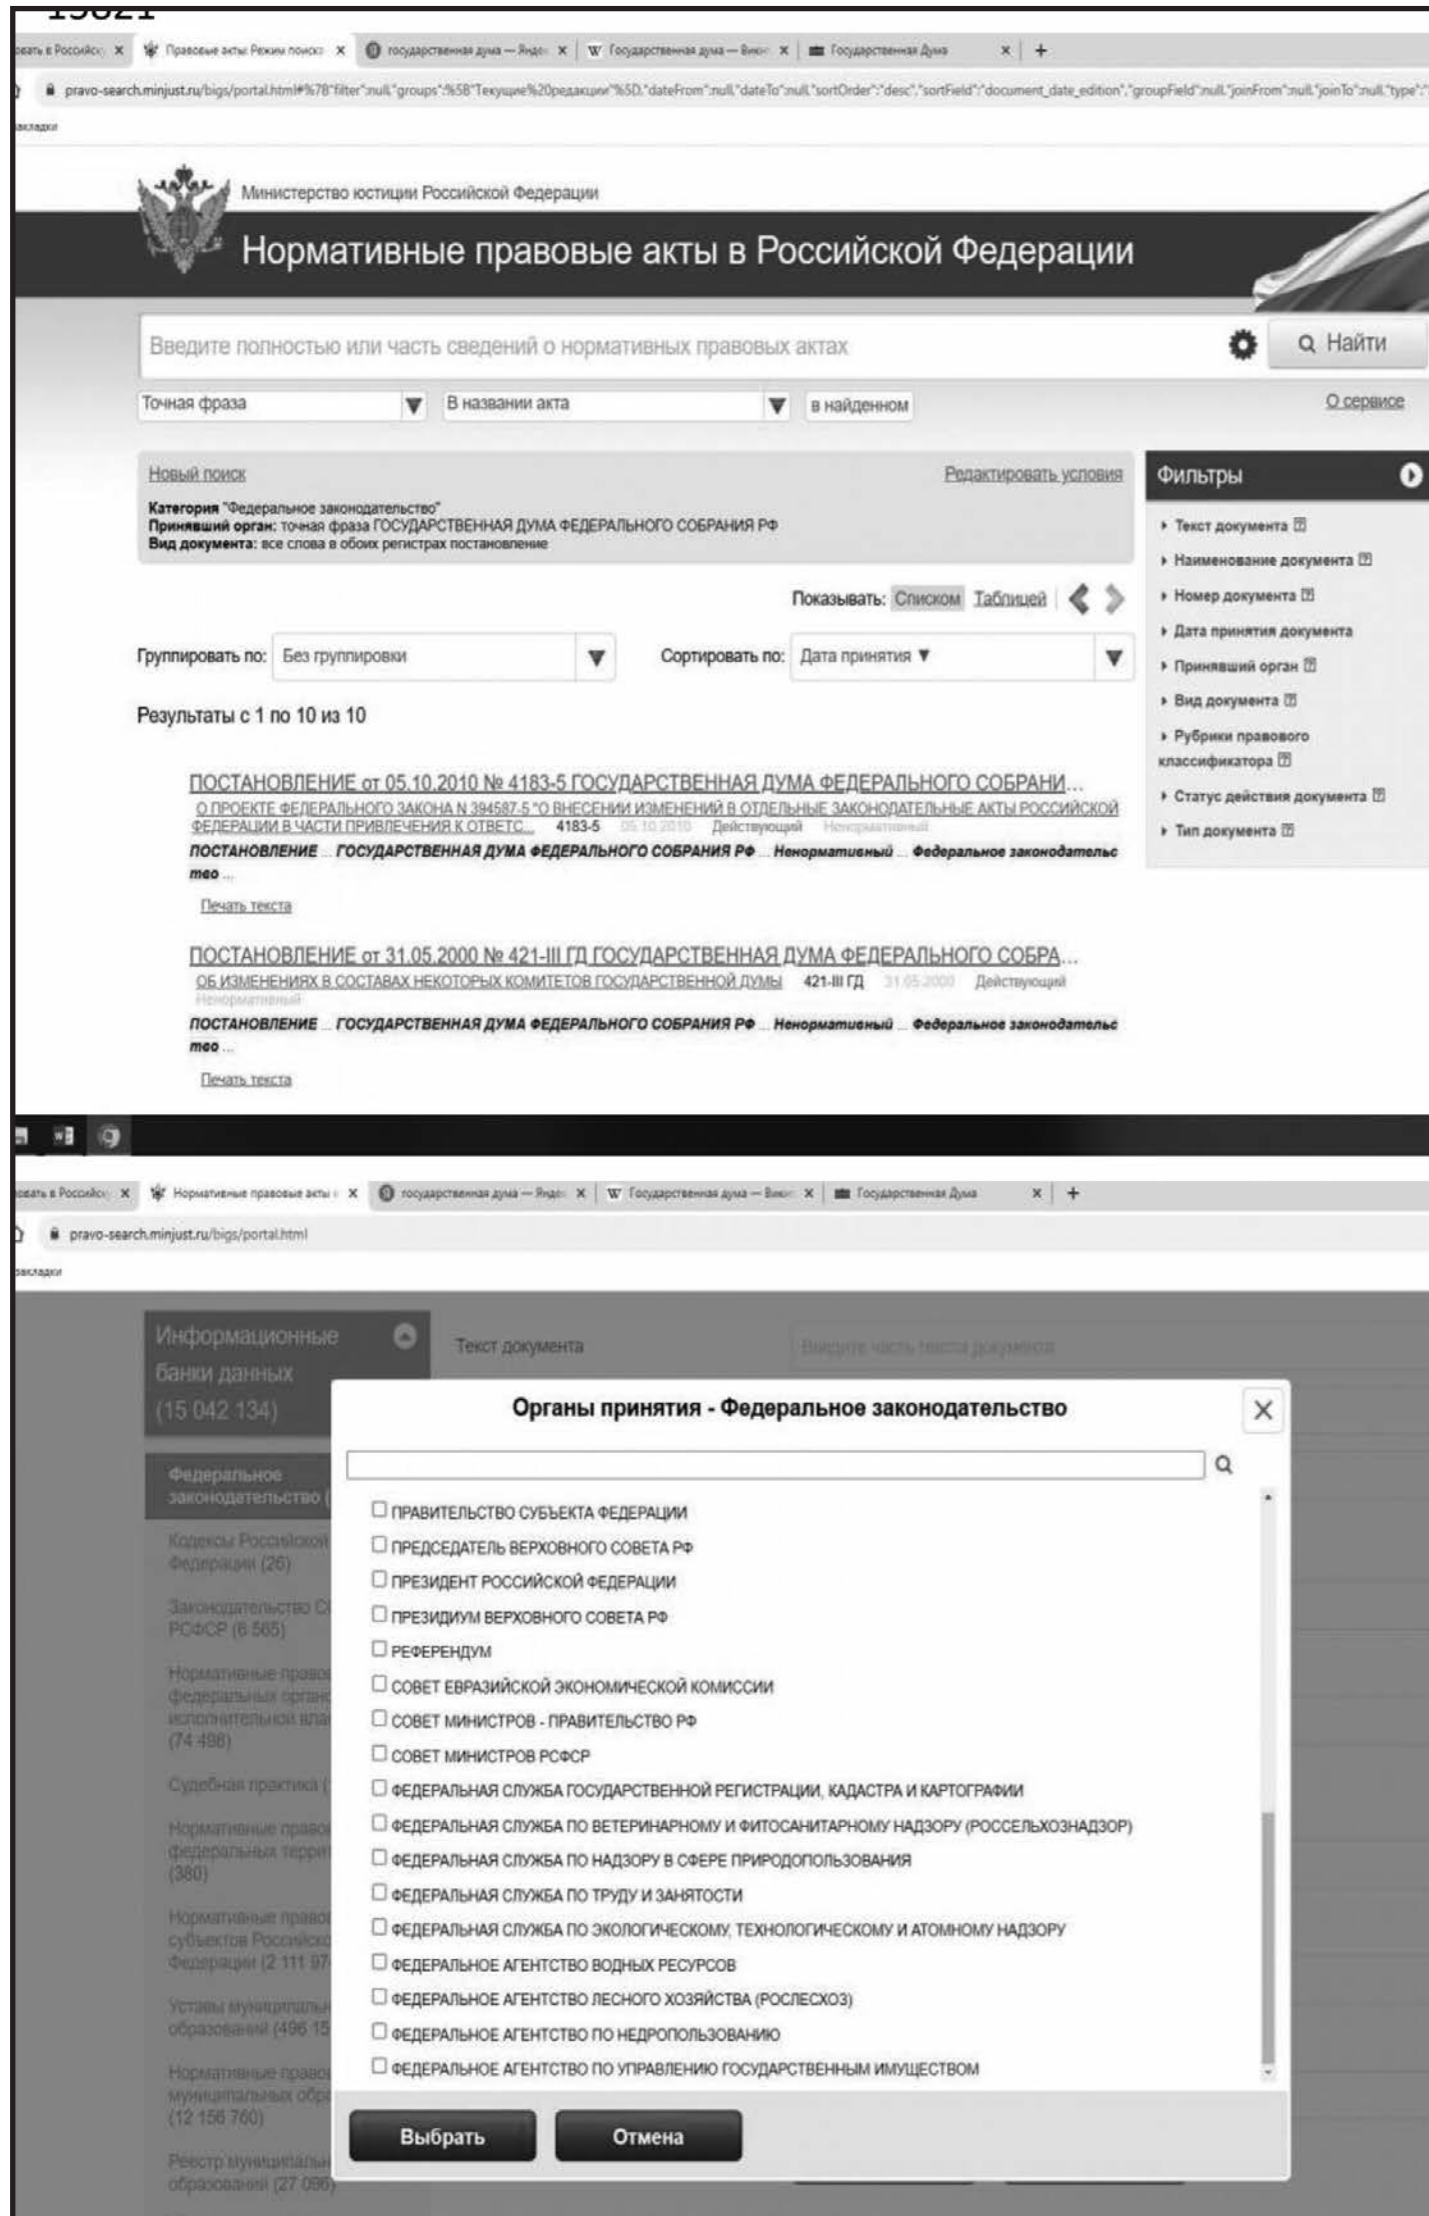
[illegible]

овать в Российск × Правовые акты: Режим поиска × государственная дума — Яндекс × W Государственная дума — Вики × Государственная Дума × | +

pravo-search.minjust.ru/bigs/portal.html#%7B"filter":null,"groups":%5B"Текущие%20редакции"%5D,"dateFrom":null,"dateTo":null,"sortOrder":"desc","sortField":"document_date_edition","groupField":null,"joinFrom":null,"joinTo":null,"type":

закладки

Министерство юстиции Российской Федерации

Нормативные правовые акты в Российской Федерации

Введите полностью или часть сведений о нормативных правовых актах

Найти

Точная фраза

В названии акта

в найденном

О сервисе

Новый поиск

Редактировать условия

Категория "Федеральное законодательство"
Принявший орган: точная фраза ГОСУДАРСТВЕННАЯ ДУМА ФЕДЕРАЛЬНОГО СОБРАНИЯ РФ
Вид документа: все слова в обоих регистрах постановление

Показывать: Списком Таблицей

Группировать по: Без группировки

Сортировать по: Дата принятия ▼

Результаты с 1 по 10 из 10

ПОСТАНОВЛЕНИЕ от 05.10.2010 № 4183-5 ГОСУДАРСТВЕННАЯ ДУМА ФЕДЕРАЛЬНОГО СОБРАНИ...
О ПРОЕКТЕ ФЕДЕРАЛЬНОГО ЗАКОНА N 394587-5 "О ВНЕСЕНИИ ИЗМЕНЕНИЙ В ОТДЕЛЬНЫЕ ЗАКОНОДАТЕЛЬНЫЕ АКТЫ РОССИЙСКОЙ ФЕДЕРАЦИИ В ЧАСТИ ПРИВЛЕЧЕНИЯ К ОТВЕТС... 4183-5 05.10.2010 Действующий Ненормативный
ПОСТАНОВЛЕНИЕ ... ГОСУДАРСТВЕННАЯ ДУМА ФЕДЕРАЛЬНОГО СОБРАНИЯ РФ ... Ненормативный ... Федеральное законодательство ...
Печать текста

ПОСТАНОВЛЕНИЕ от 31.05.2000 № 421-III ГД ГОСУДАРСТВЕННАЯ ДУМА ФЕДЕРАЛЬНОГО СОБРА...
ОБ ИЗМЕНЕНИЯХ В СОСТАВАХ НЕКОТОРЫХ КОМИТЕТОВ ГОСУДАРСТВЕННОЙ ДУМЫ 421-III ГД 31.05.2000 Действующий Ненормативный
ПОСТАНОВЛЕНИЕ ... ГОСУДАРСТВЕННАЯ ДУМА ФЕДЕРАЛЬНОГО СОБРАНИЯ РФ ... Ненормативный ... Федеральное законодательство ...
Печать текста

Фильтры
Текст документа
Наименование документа
Номер документа
Дата принятия документа
Принявший орган
Вид документа
Рубрики правового классификатора
Статус действия документа
Тип документа

овать в Российск × Нормативные правовые акты × государственная дума — Яндекс × W Государственная дума — Вики × Государственная Дума × | +

pravo-search.minjust.ru/bigs/portal.html

закладки

Информационные банки данных (15 042 134)

Текст документа

Введите часть текста документа

Федеральное законодательство (
Кодексы Российской Федерации (26)
Законодательство С РСФСР (6 565)
Нормативные право федеральных орган исполнительной вла (74 498)
Судебная практика (
Нормативные право федеральных террит (380)
Нормативные право субъектов Российско Федерации (2 111 97
Уставы муниципальн образований (496 15
Нормативные право муниципальных обр (12 156 760)
Реестр муниципальн образований (27 096)

Органы принятия - Федеральное законодательство

ПРАВИТЕЛЬСТВО СУБЪЕКТА ФЕДЕРАЦИИ
ПРЕДСЕДАТЕЛЬ ВЕРХОВНОГО СОВЕТА РФ
ПРЕЗИДЕНТ РОССИЙСКОЙ ФЕДЕРАЦИИ
ПРЕЗИДИУМ ВЕРХОВНОГО СОВЕТА РФ
РЕФЕРЕНДУМ
СОВЕТ ЕВРАЗИЙСКОЙ ЭКОНОМИЧЕСКОЙ КОМИССИИ
СОВЕТ МИНИСТРОВ - ПРАВИТЕЛЬСТВО РФ
СОВЕТ МИНИСТРОВ РСФСР
ФЕДЕРАЛЬНАЯ СЛУЖБА ГОСУДАРСТВЕННОЙ РЕГИСТРАЦИИ, КАДАСТРА И КАРТОГРАФИИ
ФЕДЕРАЛЬНАЯ СЛУЖБА ПО ВЕТЕРИНАРНОМУ И ФИТОСАНИТАРНОМУ НАДЗОРУ (РОССЕЛЬХОЗНАДЗОР)
ФЕДЕРАЛЬНАЯ СЛУЖБА ПО НАДЗОРУ В СФЕРЕ ПРИРОДОПОЛЬЗОВАНИЯ
ФЕДЕРАЛЬНАЯ СЛУЖБА ПО ТРУДУ И ЗАНЯТОСТИ
ФЕДЕРАЛЬНАЯ СЛУЖБА ПО ЭКОЛОГИЧЕСКОМУ, ТЕХНОЛОГИЧЕСКОМУ И АТОМНОМУ НАДЗОРУ
ФЕДЕРАЛЬНОЕ АГЕНТСТВО ВОДНЫХ РЕСУРСОВ
ФЕДЕРАЛЬНОЕ АГЕНТСТВО ЛЕСНОГО ХОЗЯЙСТВА (РОСЛЕСХОЗ)
ФЕДЕРАЛЬНОЕ АГЕНТСТВО ПО НЕДРОПОЛЬЗОВАНИЮ
ФЕДЕРАЛЬНОЕ АГЕНТСТВО ПО УПРАВЛЕНИЮ ГОСУДАРСТВЕННЫМ ИМУЩЕСТВОМ

Выбрать
Отмена